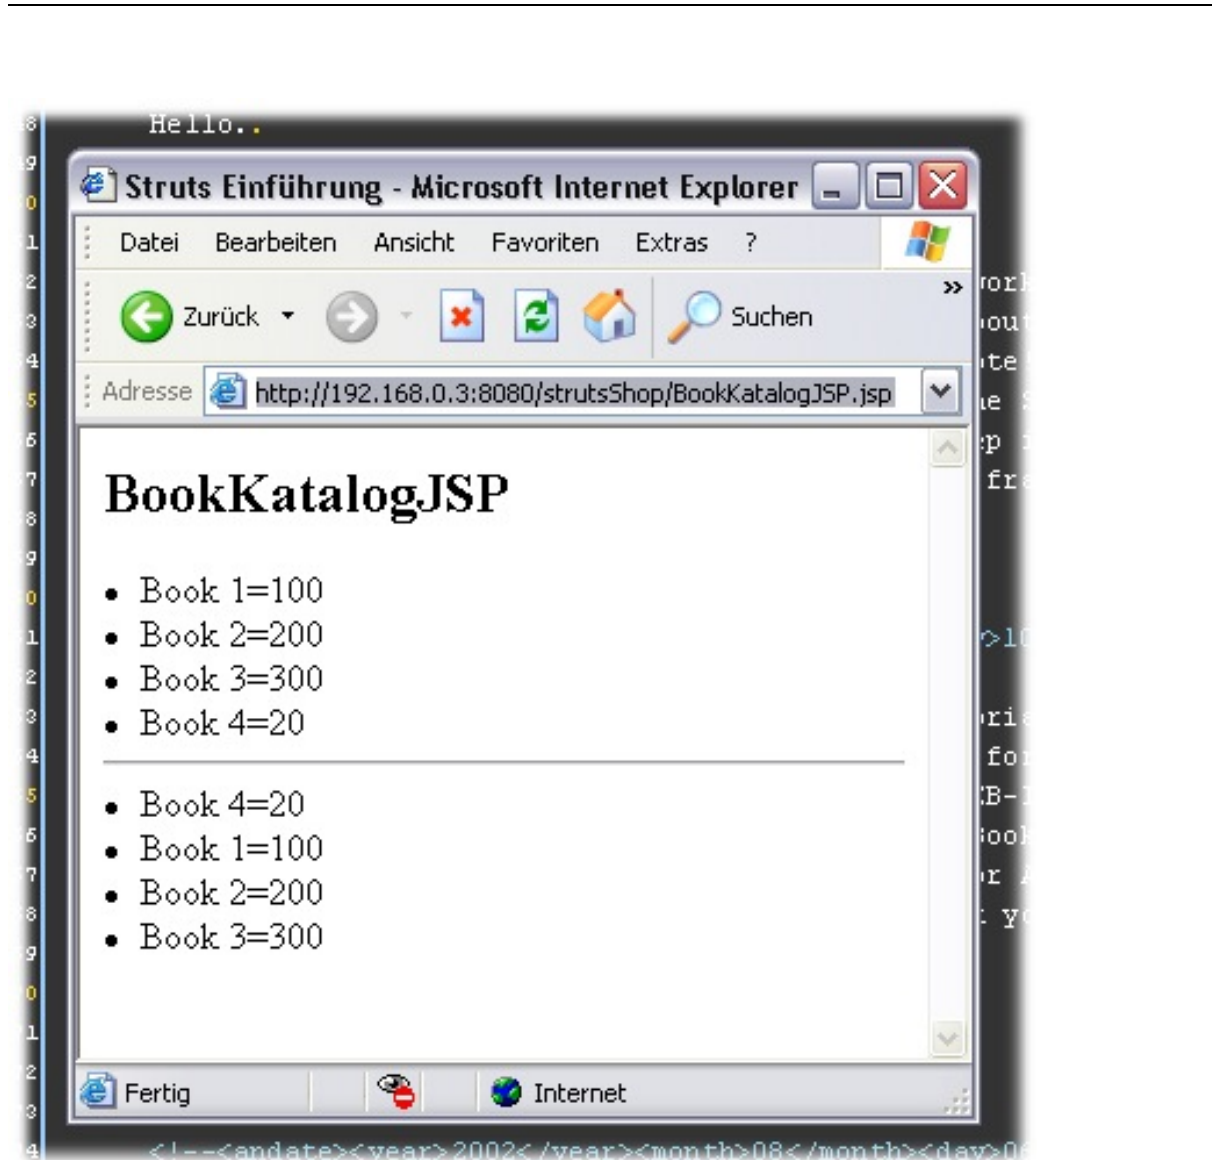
Hello..

Struts Einführung - Microsoft Internet Explorer

Datei Bearbeiten Ansicht Favoriten Extras ?

Zurück Suchen

Adresse http://192.168.0.3:8080/strutsShop/BookKatalogJSP.jsp

BookKatalogJSP

- Book 1=100
- Book 2=200
- Book 3=300
- Book 4=20

- Book 4=20
- Book 1=100
- Book 2=200
- Book 3=300

Fertig Internet

<!--<andate><year>2002</year><month>08</month><day>0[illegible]